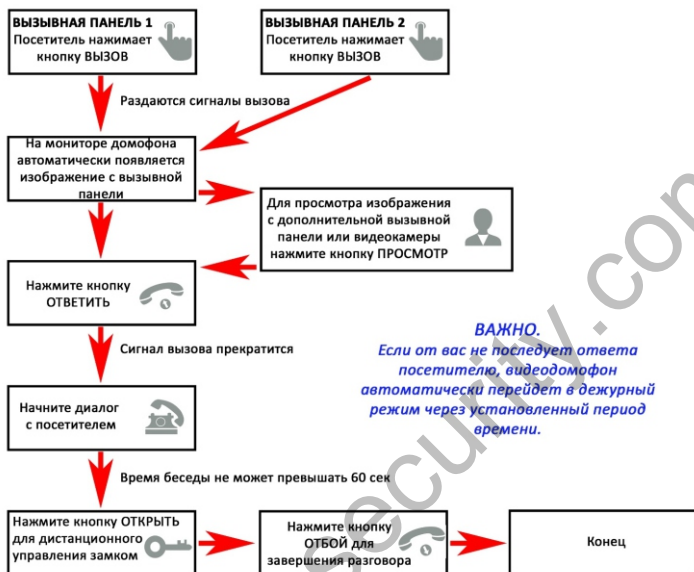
ВЫЗЫВНАЯ ПАНЕЛЬ 1
Посетитель нажимает кнопку ВЫЗОВ

ВЫЗЫВНАЯ ПАНЕЛЬ 2
Посетитель нажимает кнопку ВЫЗОВ

Раздаются сигналы вызова

На мониторе домофона автоматически появляется изображение с вызывной панели

Для просмотра изображения с дополнительной вызывной панели или видеокамеры нажмите кнопку ПРОСМОТР

Нажмите кнопку ОТВЕТИТЬ

Сигнал вызова прекратится

ВАЖНО.
Если от вас не последует ответа посетителю, видеодомофон автоматически перейдет в дежурный режим через установленный период времени.

Начните диалог с посетителем

Время беседы не может превышать 60 сек

Нажмите кнопку ОТКРЫТЬ для дистанционного управления замком

Нажмите кнопку ОТБОЙ для завершения разговора

Конец

security.com